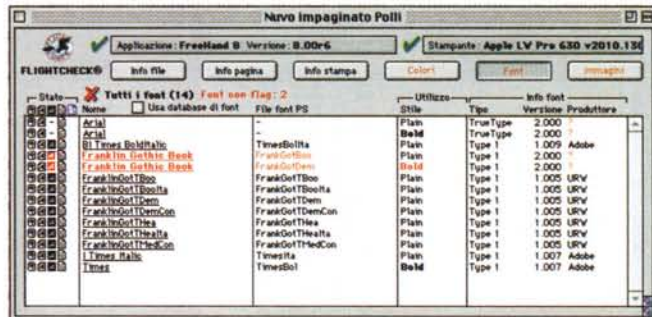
Nuvo Impaginato Polli

Applicazione : FreeHand 8 Versione : 8.00r6

Stampante : Apple LV Pro 630 v2010.13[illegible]

FLIGHTCHECK®

Info file | Info pagina | Info stampa | Colori | Font | Immagini

Stato | Tutti i font (14) Font non flag: 2 | Usa database di font

| Nome | File font PS | Stile | Tipo | Versione | Produttore |
|---|---|---|---|---|---|
| Arial | – | Plain | TrueType | 2.000 | ? |
| Arial | – | Bold | TrueType | 2.000 | ? |
| B1 Times BoldItalic | TimesBoIIta | Plain | Type 1 | 1.009 | Adobe |
| Franklin Gothic Book | FrankGotBoo | Plain | Type 1 | 2.000 | ? |
| Franklin Gothic Book | FrankGotDem | Bold | Type 1 | 2.000 | ? |
| FranklinGotTBoo | FrankGotTBoo | Plain | Type 1 | 1.005 | URV |
| FranklinGotTBoolta | FrankGotTBoolta | Plain | Type 1 | 1.005 | URV |
| FranklinGotTDem | FrankGotTDem | Plain | Type 1 | 1.005 | URV |
| FranklinGotTDemCon | FrankGotTDemCon | Plain | Type 1 | 1.005 | URV |
| FranklinGotTHea | FrankGotTHea | Plain | Type 1 | 1.005 | URV |
| FranklinGotTHealta | FrankGotTHealta | Plain | Type 1 | 1.005 | URV |
| FranklinGotTMedCon | FrankGotTMedCon | Plain | Type 1 | 1.005 | URV |
| I Times Italic | TimesIta | Plain | Type 1 | 1.007 | Adobe |
| Times | TimesBol | Bold | Type 1 | 1.007 | Adobe |